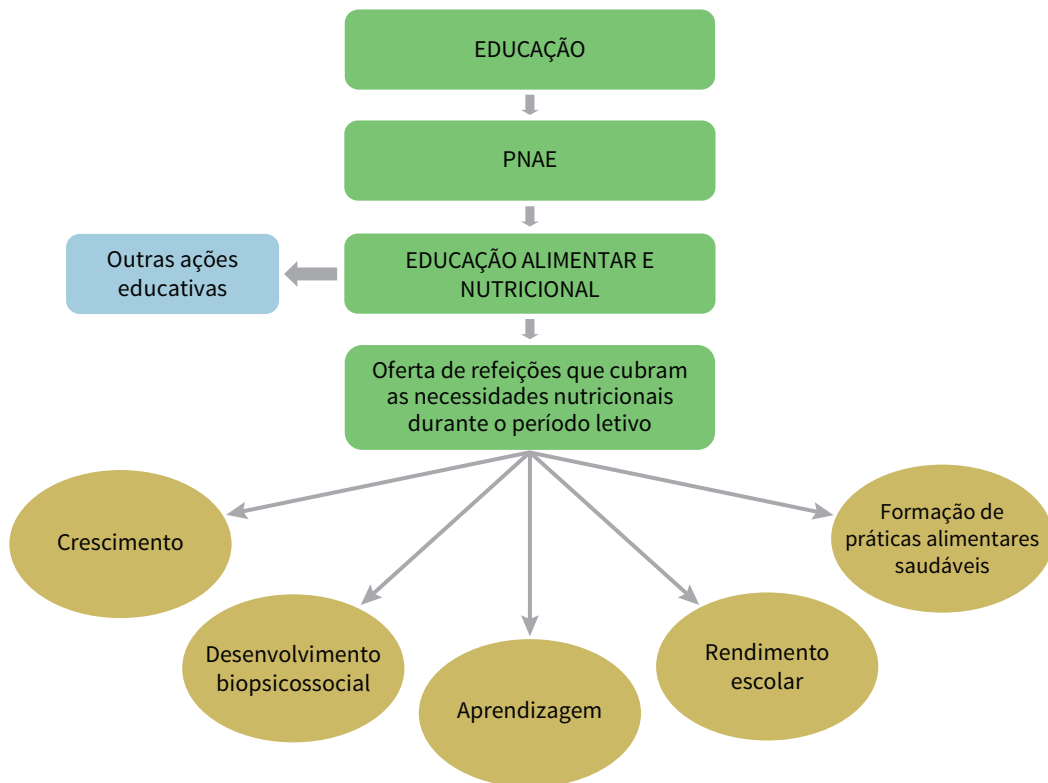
EDUCAÇÃO

PNAE

EDUCAÇÃO ALIMENTAR E NUTRICIONAL

Outras ações educativas

Oferta de refeições que cubram as necessidades nutricionais durante o período letivo

Crescimento

Formação de práticas alimentares saudáveis

Desenvolvimento biopsicossocial

Aprendizagem

Rendimento escolar